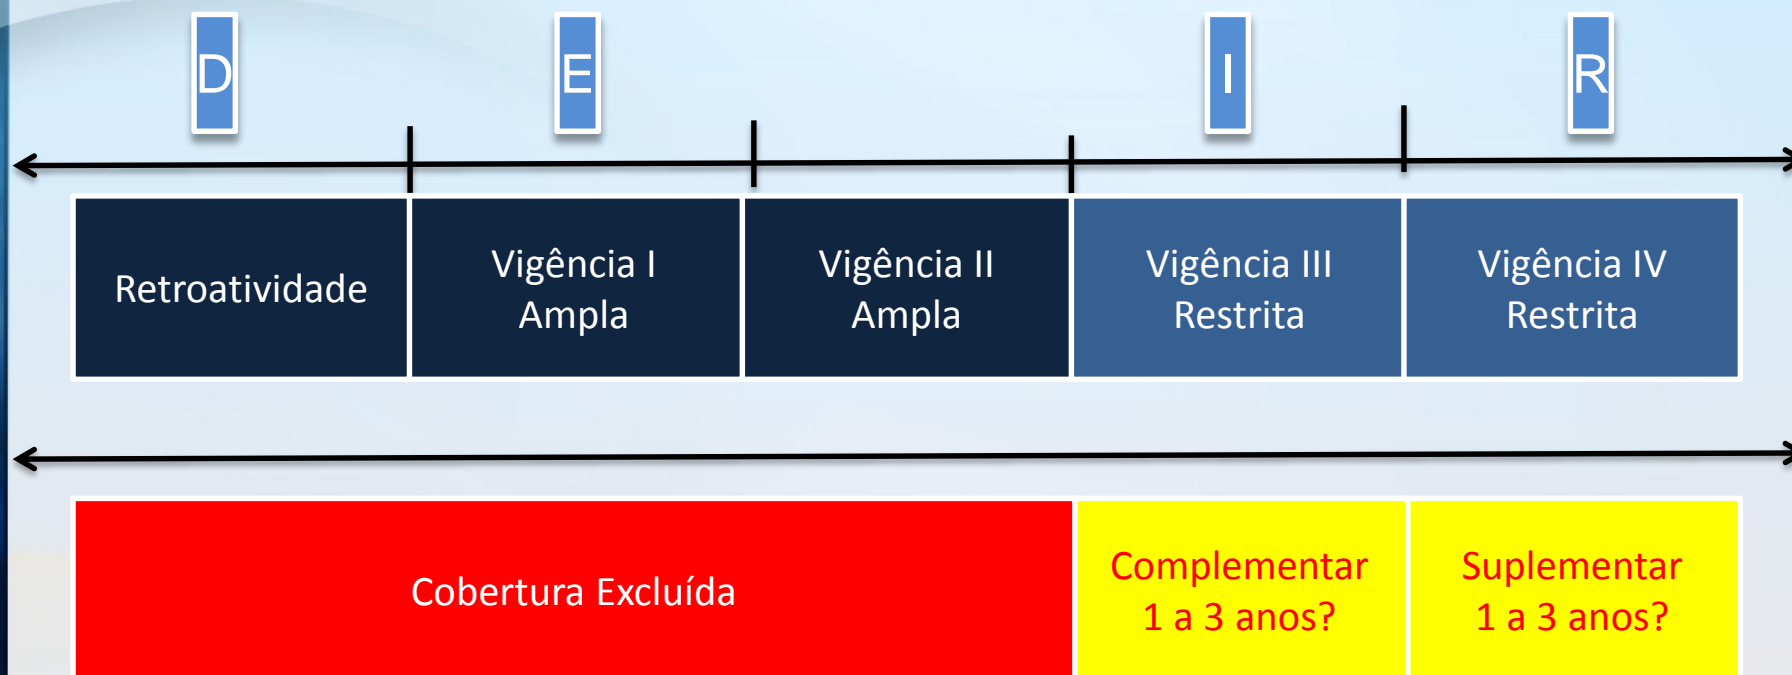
D

E

I

R

| Retroatividade | Vigência I Ampla | Vigência II Ampla | Vigência III Restrita | Vigência IV Restrita |
|---|---|---|---|---|

| Cobertura Excluída | Complementar 1 a 3 anos? | Suplementar 1 a 3 anos? |
|---|---|---|